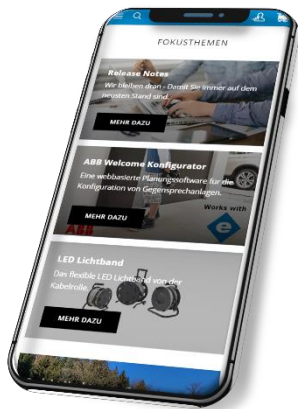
FOKUSTHEMEN

Release Notes
Wir bleiben dran - Damit Sie immer auf dem neusten Stand sind.

MEHR DAZU

ABB Welcome Konfigurator
Eine webbasierte Planungssoftware für die Konfiguration von Gegensprechanlagen.

MEHR DAZU

Works with

LED Lichtband
Das flexible LED Lichtband von der Kabelrolle

MEHR DAZU